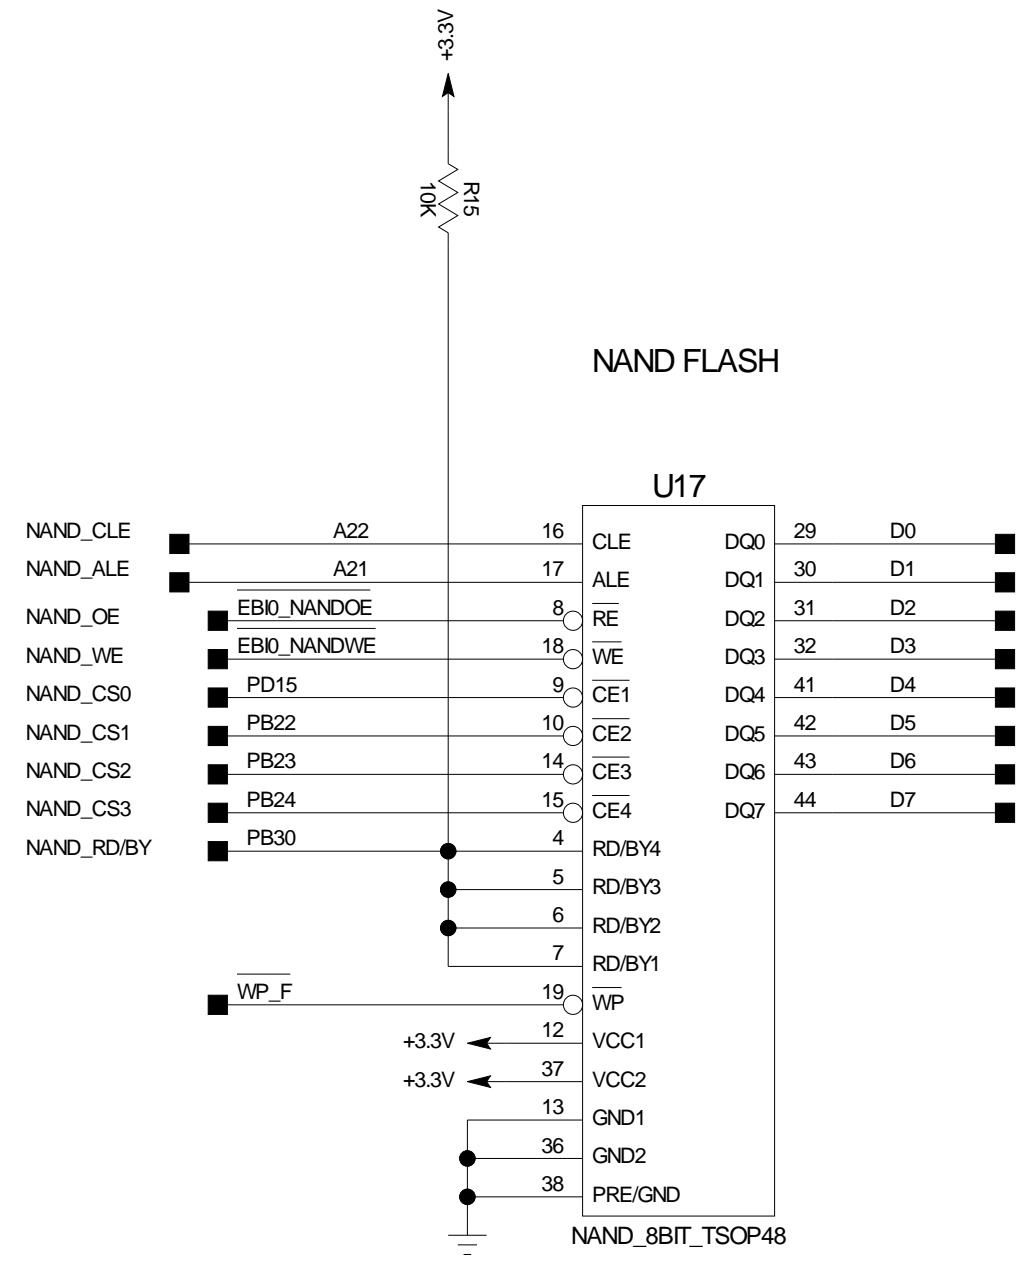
+3.3V

R15
10K

NAND FLASH

U17

NAND_CLE
NAND_ALE
NAND_OE
NAND_WE
NAND_CS0
NAND_CS1
NAND_CS2
NAND_CS3
NAND_RD/BY

A22
A21
$\overline{\text{EBI0\_NANDOE}}$
$\overline{\text{EBI0\_NANDWE}}$
PD15
PB22
PB23
PB24
PB30

16 CLE
17 ALE
8 $\overline{\text{RE}}$
18 $\overline{\text{WE}}$
9 $\overline{\text{CE1}}$
10 $\overline{\text{CE2}}$
14 $\overline{\text{CE3}}$
15 $\overline{\text{CE4}}$
4 RD/BY4
5 RD/BY3
6 RD/BY2
7 RD/BY1
19 $\overline{\text{WP}}$
12 VCC1
37 VCC2
13 GND1
36 GND2
38 PRE/GND

$\overline{\text{WP\_F}}$

+3.3V
+3.3V

DQ0 29 D0
DQ1 30 D1
DQ2 31 D2
DQ3 32 D3
DQ4 41 D4
DQ5 42 D5
DQ6 43 D6
DQ7 44 D7

NAND_8BIT_TSOP48